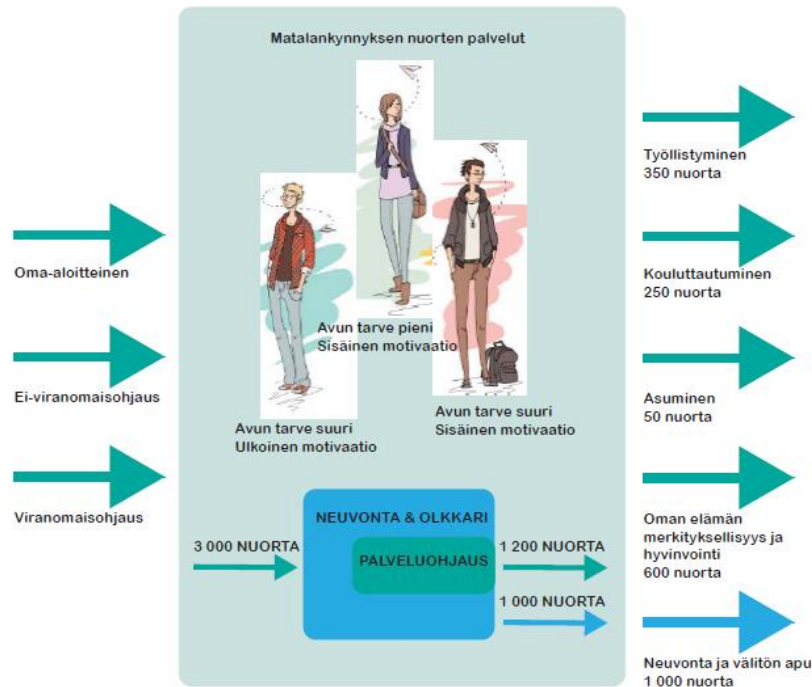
Matalankynnyksen nuorten palvelut

Oma-aloitteinen

Ei-viranomaisohjaus

Viranomaisohjaus

Avun tarve pieni
Sisäinen motivaatio

Avun tarve suuri
Ulkoinen motivaatio

Avun tarve suuri
Sisäinen motivaatio

NEUVONTA & OLKKARI

PALVELUOHJAUS

3 000 NUORTA

1 200 NUORTA

1 000 NUORTA

Työllistyminen
350 nuorta

Kouluttautuminen
250 nuorta

Asuminen
50 nuorta

Oman elämän merkityksellisyys ja hyvinvointi
600 nuorta

Neuvonta ja välitön apu
1 000 nuorta